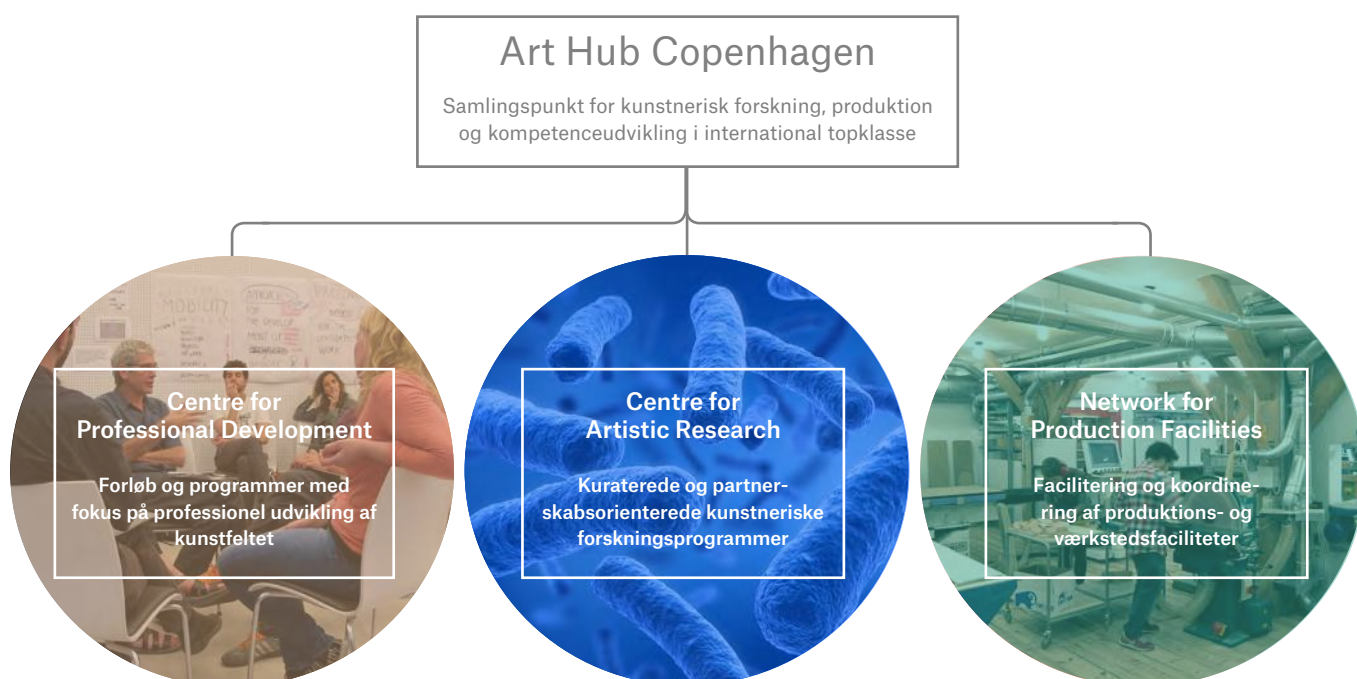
Art Hub Copenhagen

Samlingspunkt for kunstnerisk forskning, produktion og kompetenceudvikling i international topklasse

Centre for Professional Development

Forløb og programmer med fokus på professionel udvikling af kunstfeltet

Centre for Artistic Research

Kuraterede og partnerskabsorienterede kunstneriske forskningsprogrammer

Network for Production Facilities

Facilitering og koordinering af produktions- og værkstedsfaciliteter